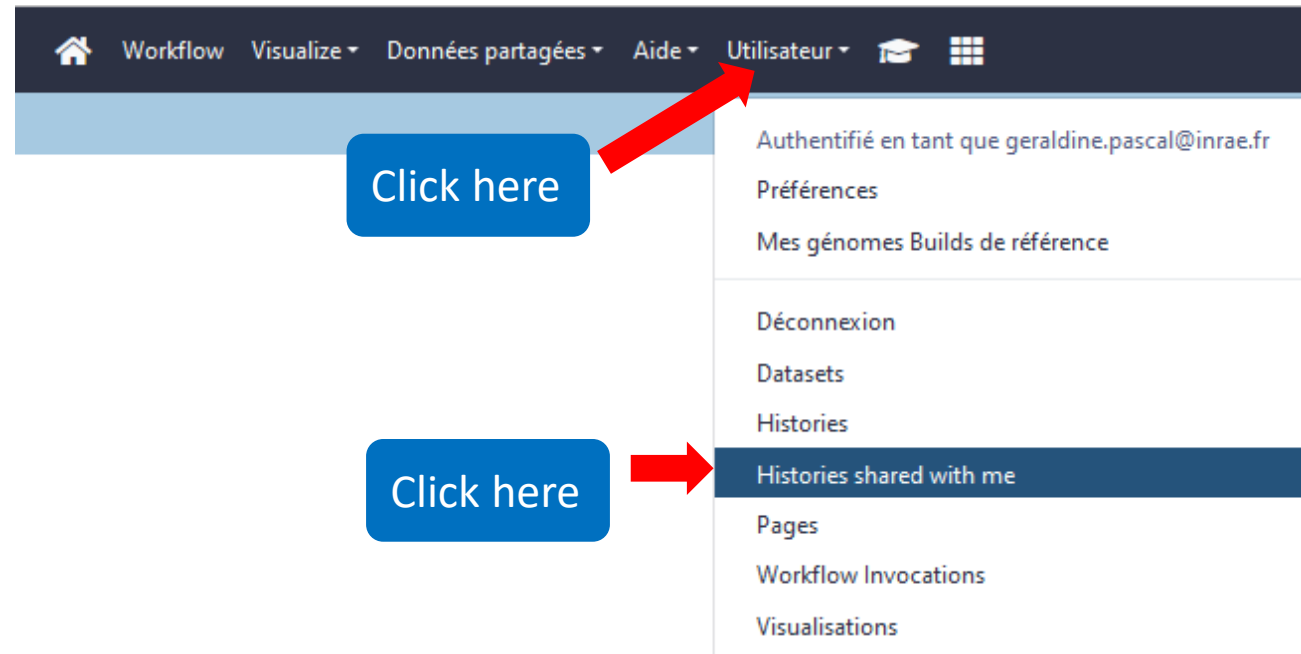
Workflow Visualize Données partagées Aide Utilisateur

Click here

Authentifié en tant que geraldine.pascal@inrae.fr

Préférences

Mes génomes Builds de référence

Déconnexion

Datasets

Histories

Click here

Histories shared with me

Pages

Workflow Invocations

Visualisations